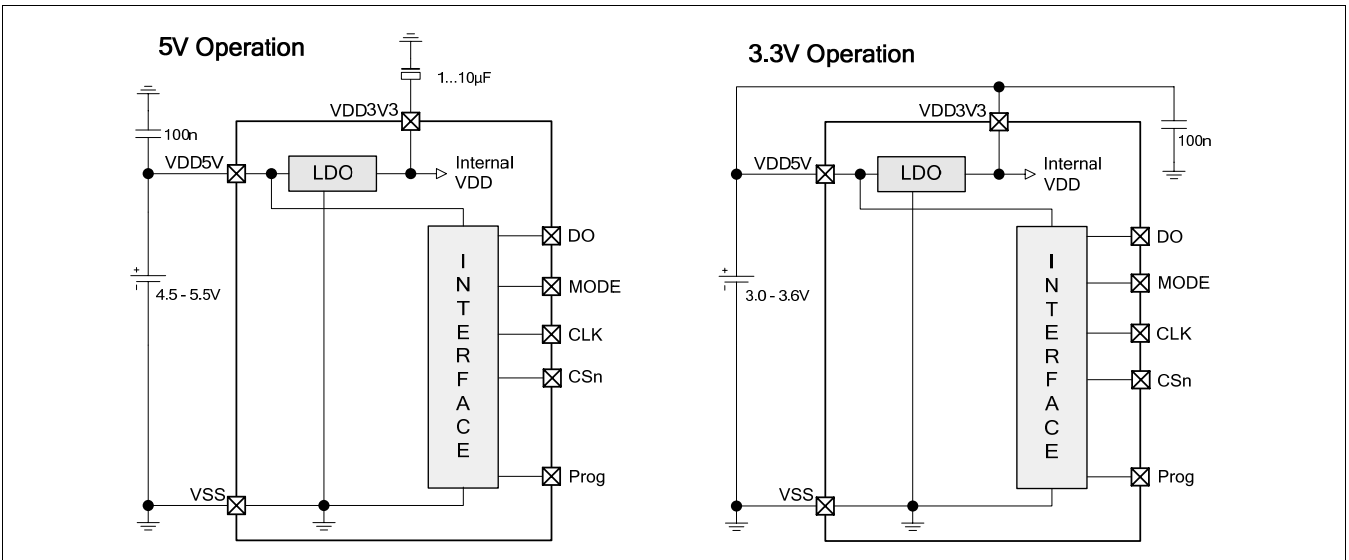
5V Operation

1...10µF

VDD3V3

100n

VDD5V

LDO

Internal VDD

DO

I N T E R F A C E

MODE

4.5 - 5.5V

CLK

CSn

Prog

VSS

3.3V Operation

VDD3V3

100n

VDD5V

LDO

Internal VDD

DO

I N T E R F A C E

MODE

3.0 - 3.6V

CLK

CSn

Prog

VSS